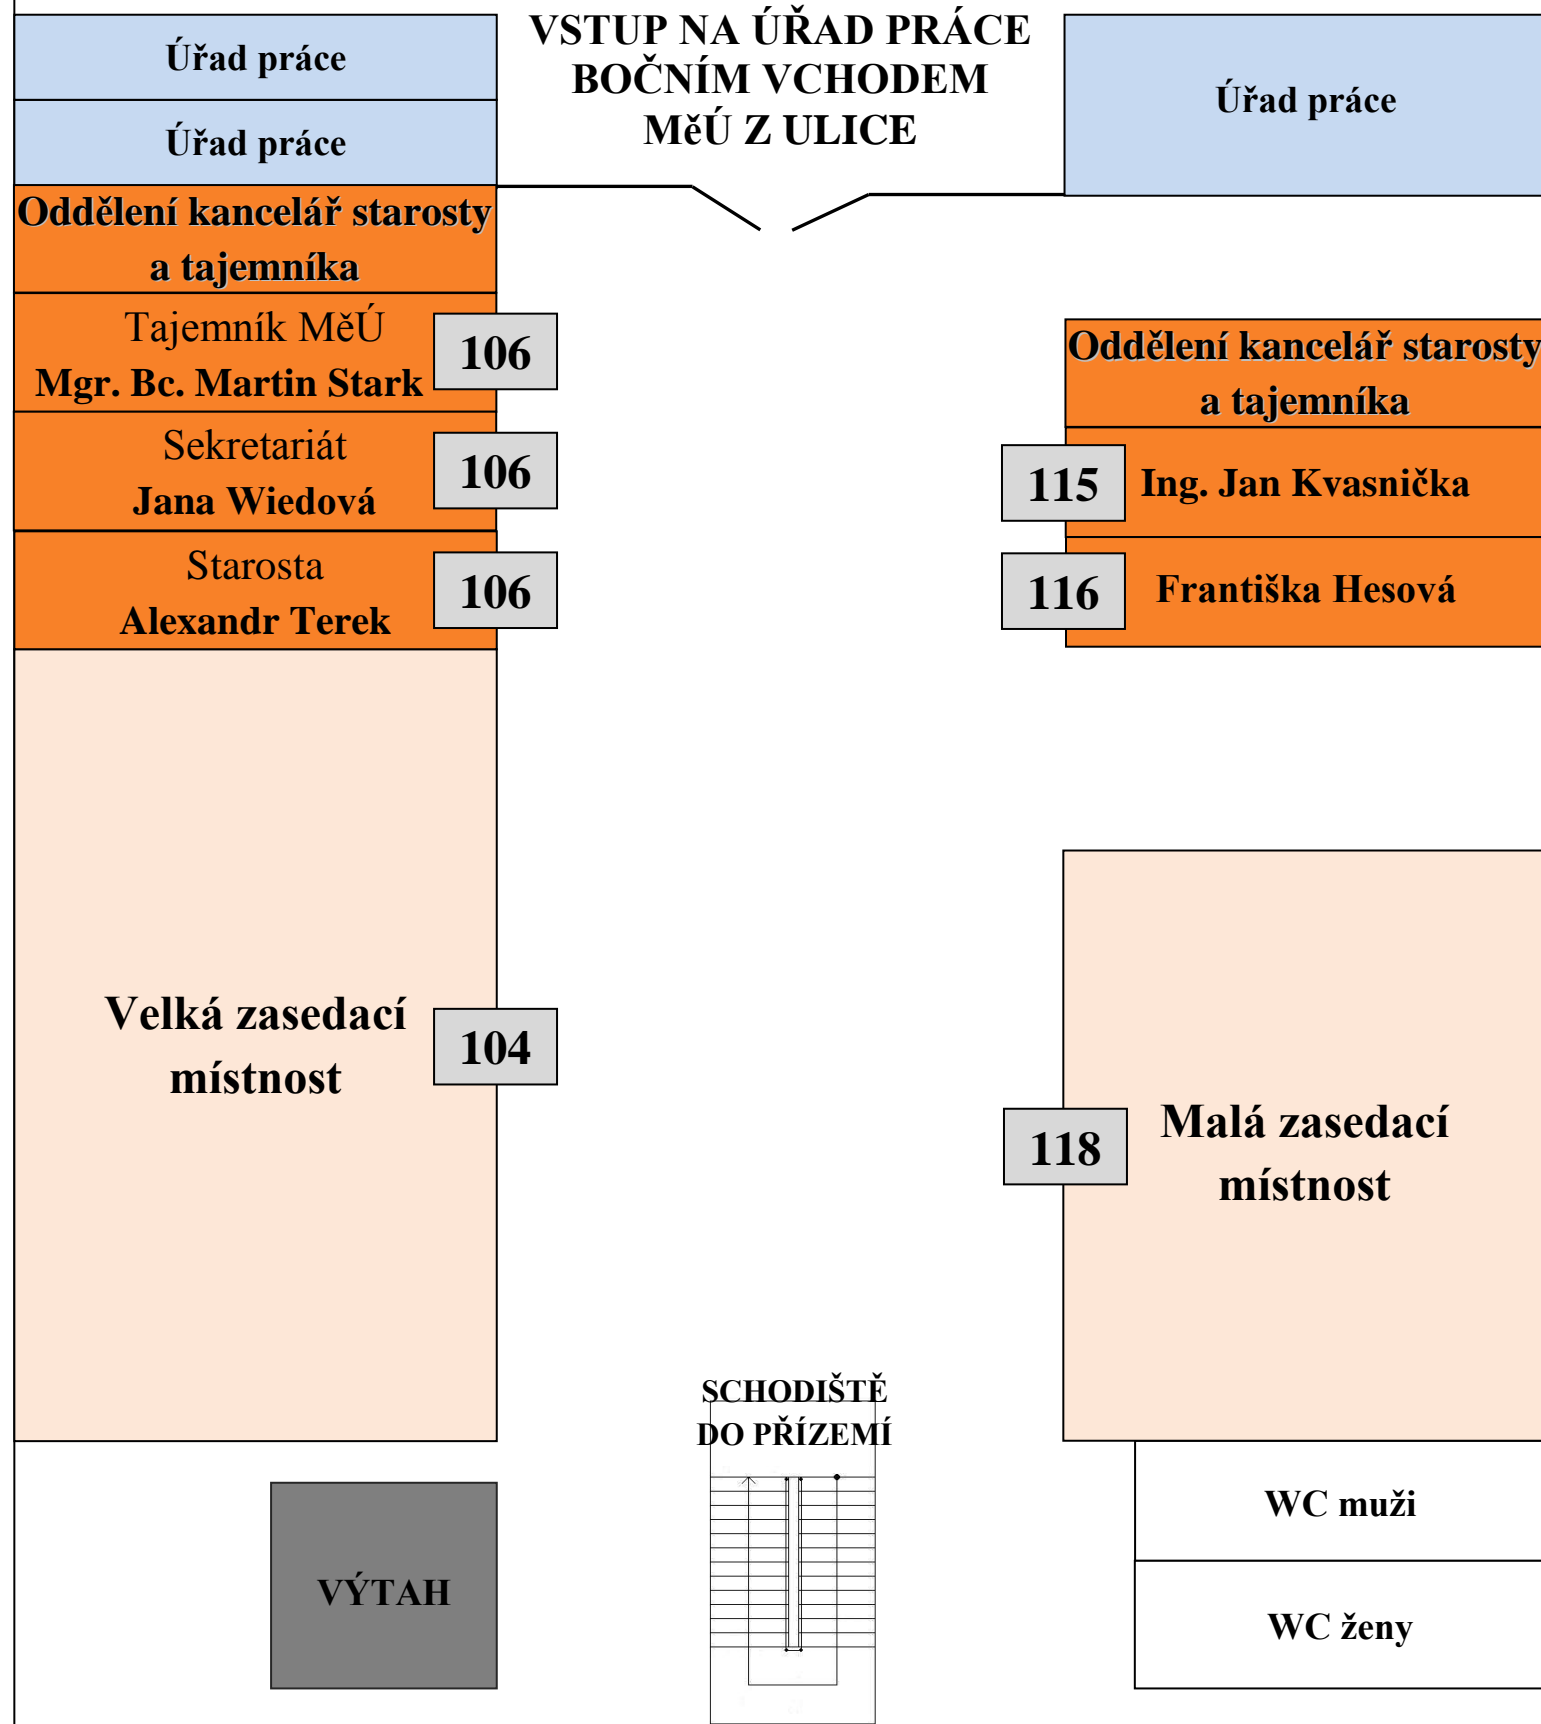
Úřad práce

Úřad práce

VSTUP NA ÚŘAD PRÁCE BOČNÍM VCHODEM MěÚ Z ULICE

Úřad práce

Oddělení kancelář starosty a tajemníka

Tajemník MěÚ
Mgr. Bc. Martin Stark

106

Sekretariát
Jana Wiedová

106

Starosta
Alexandr Terek

106

Oddělení kancelář starosty a tajemníka

115

Ing. Jan Kvasnička

116

Františka Hesová

Velká zasedací místnost

104

118

Malá zasedací místnost

SCHODIŠTĚ DO PŘÍZEMÍ

VÝTAH

WC muži

WC ženy